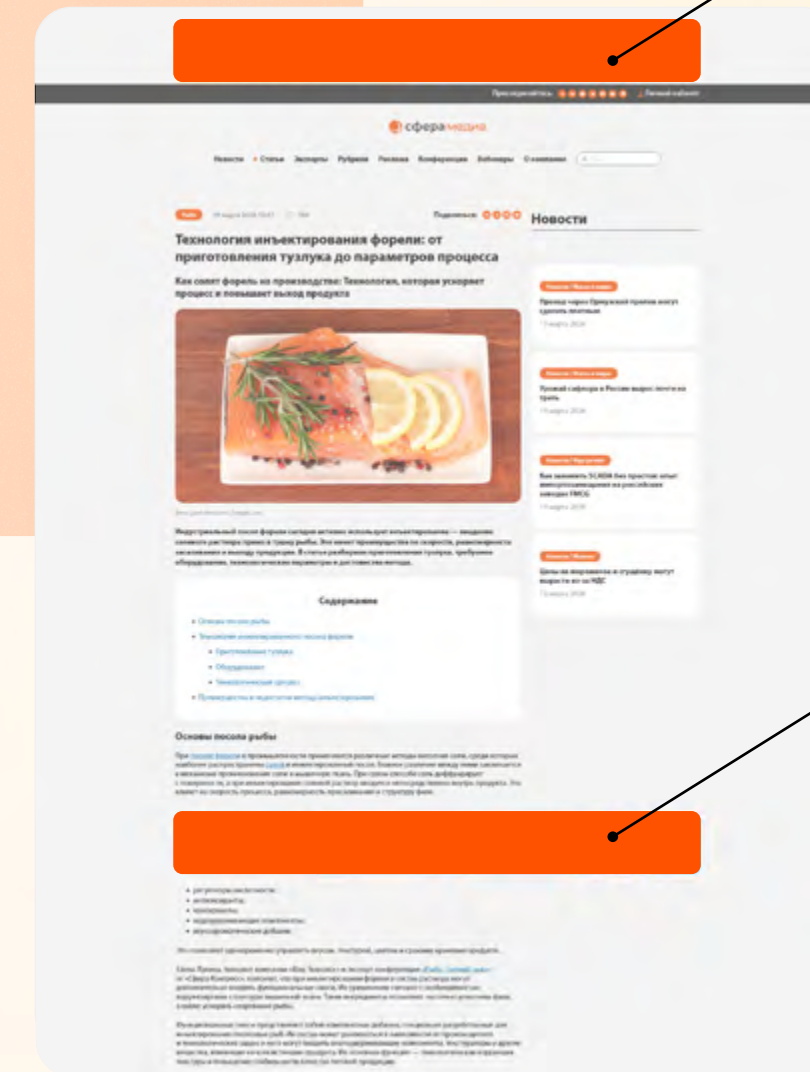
Присоединяйтесь | Личный кабинет

сфера медиа

Новости • Статьи Эксперты Рубрики Реклама Конференции Вебинары О компании

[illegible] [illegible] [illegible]

Подписаться

Технология инъектирования форели: от приготовления тузлука до параметров процесса

Как солят форель на производстве: Технология, которая ускоряет процесс и повышает выход продукта

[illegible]

Индустриальный посол форели сегодня активно использует инъектирование — введение соляного раствора прямо в ткань рыбы. Этот метод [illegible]

Содержание

• Основы посола рыбы
• Технология инъектированного посола форели
• Приготовление тузлука
• Оборудование
• Технологический процесс
• Преимущества и недостатки метода инъектирования

Основы посола рыбы

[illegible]

• регуляторы кислотности;
• антиоксиданты;
• ароматизаторы;
• водоудерживающие компоненты;
• вкусоароматические добавки.

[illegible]

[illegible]

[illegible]

Новости

Новости / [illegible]
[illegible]

Новости / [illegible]
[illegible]

Новости / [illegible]
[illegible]

Новости / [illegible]
Цены на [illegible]